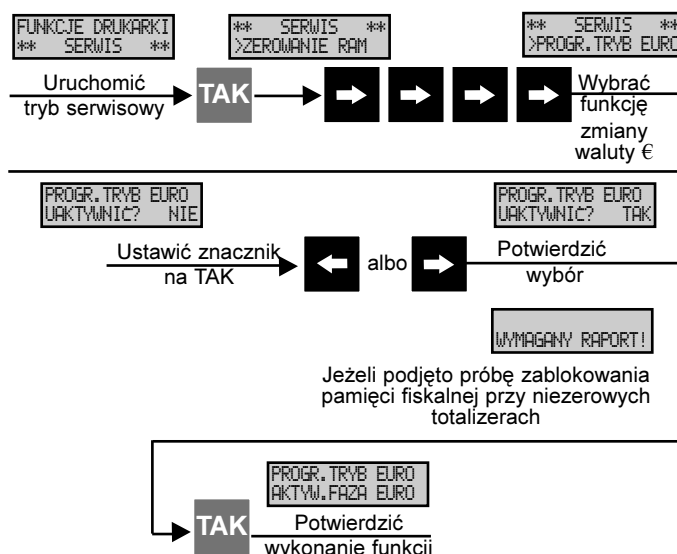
FUNKCJE DRUKARKI
** SERWIS **

** SERWIS **
>ZEROWANIE RAM

** SERWIS **
>PROGR.TRYB EURO

Uruchomić tryb serwisowy

TAK

Wybrać funkcję zmiany waluty €

PROGR.TRYB EURO
UAKTYWNIC? NIE

PROGR.TRYB EURO
UAKTYWNIC? TAK

Ustawić znacznik na TAK

albo

Potwierdzić wybór

WYMAGANY RAPORT!

Jeżeli podjęto próbę zablokowania pamięci fiskalnej przy niezerowych totalizerach

PROGR.TRYB EURO
AKTYW.FAZA EURO

TAK

Potwierdzić wykonanie funkcji